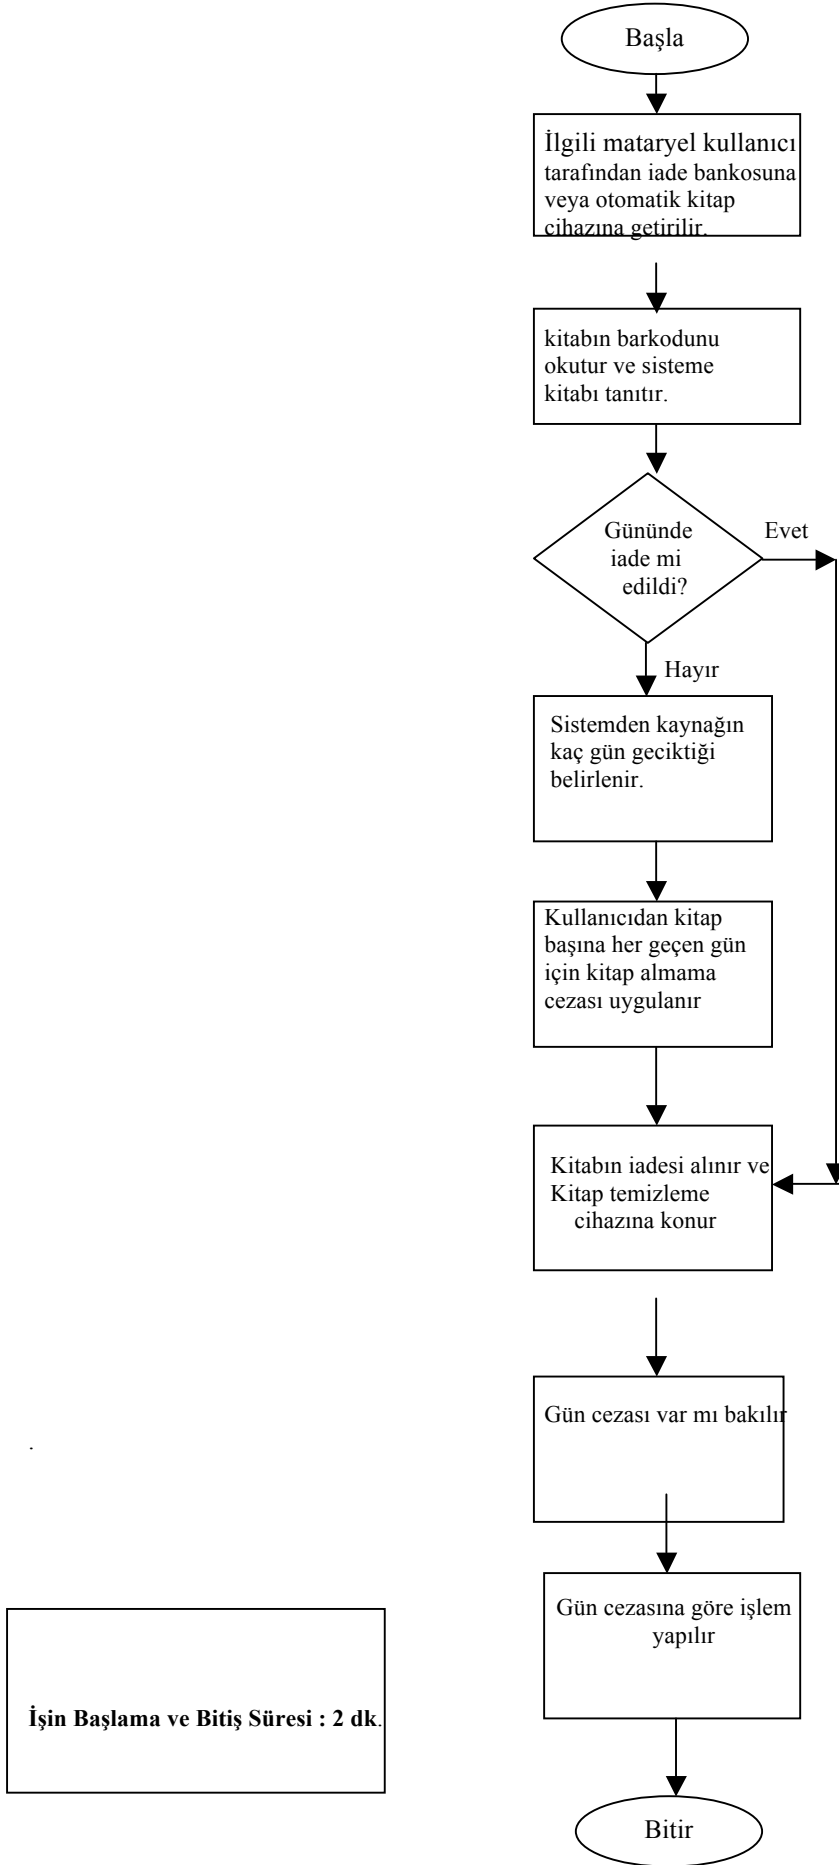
Başla

İlgili mataryel kullanıcı tarafından iade bankosuna veya otomatik kitap cihazına getirilir.

kitabın barkodunu okutur ve sisteme kitabı tanıtır.

Gününde iade mi edildi?

Evet

Hayır

Sistemden kaynağın kaç gün geciktiği belirlenir.

Kullanıcıdan kitap başına her geçen gün için kitap almama cezası uygulanır

Kitabın iadesi alınır ve Kitap temizleme cihazına konur

Gün cezası var mı bakılır

Gün cezasına göre işlem yapılır

Bitir

.

**İşin Başlama ve Bitiş Süresi : 2 dk**.